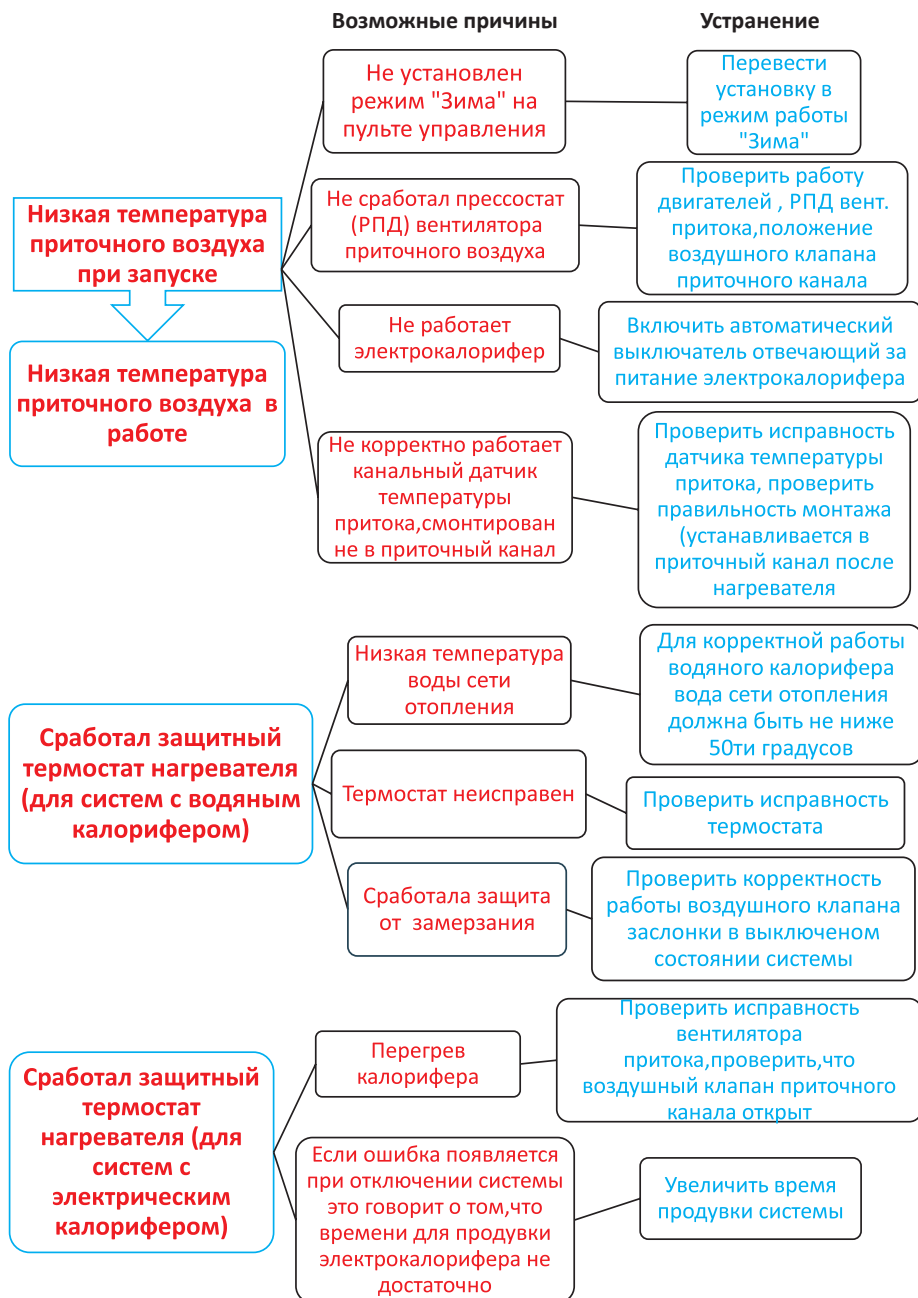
Возможные причины

Устранение

Низкая температура приточного воздуха при запуске

Низкая температура приточного воздуха в работе

Не установлен режим "Зима" на пульте управления

Перевести установку в режим работы "Зима"

Не сработал прессостат (РПД) вентилятора приточного воздуха

Проверить работу двигателей , РПД вент. притока,положение воздушного клапана приточного канала

Не работает электрокалорифер

Включить автоматический выключатель отвечающий за питание электрокалорифера

Не корректно работает канальный датчик температуры притока,смонтирован не в приточный канал

Проверить исправность датчика температуры притока, проверить правильность монтажа (устанавливается в приточный канал после нагревателя

Сработал защитный термостат нагревателя (для систем с водяным калорифером)

Низкая температура воды сети отопления

Для корректной работы водяного калорифера вода сети отопления должна быть не ниже 50ти градусов

Термостат неисправен

Проверить исправность термостата

Сработала защита от замерзания

Проверить корректность работы воздушного клапана заслонки в выключеном состоянии системы

Сработал защитный термостат нагревателя (для систем с электрическим калорифером)

Перегрев калорифера

Проверить исправность вентилятора притока,проверить,что воздушный клапан приточного канала открыт

Если ошибка появляется при отключении системы это говорит о том,что времени для продувки электрокалорифера не достаточно

Увеличить время продувки системы